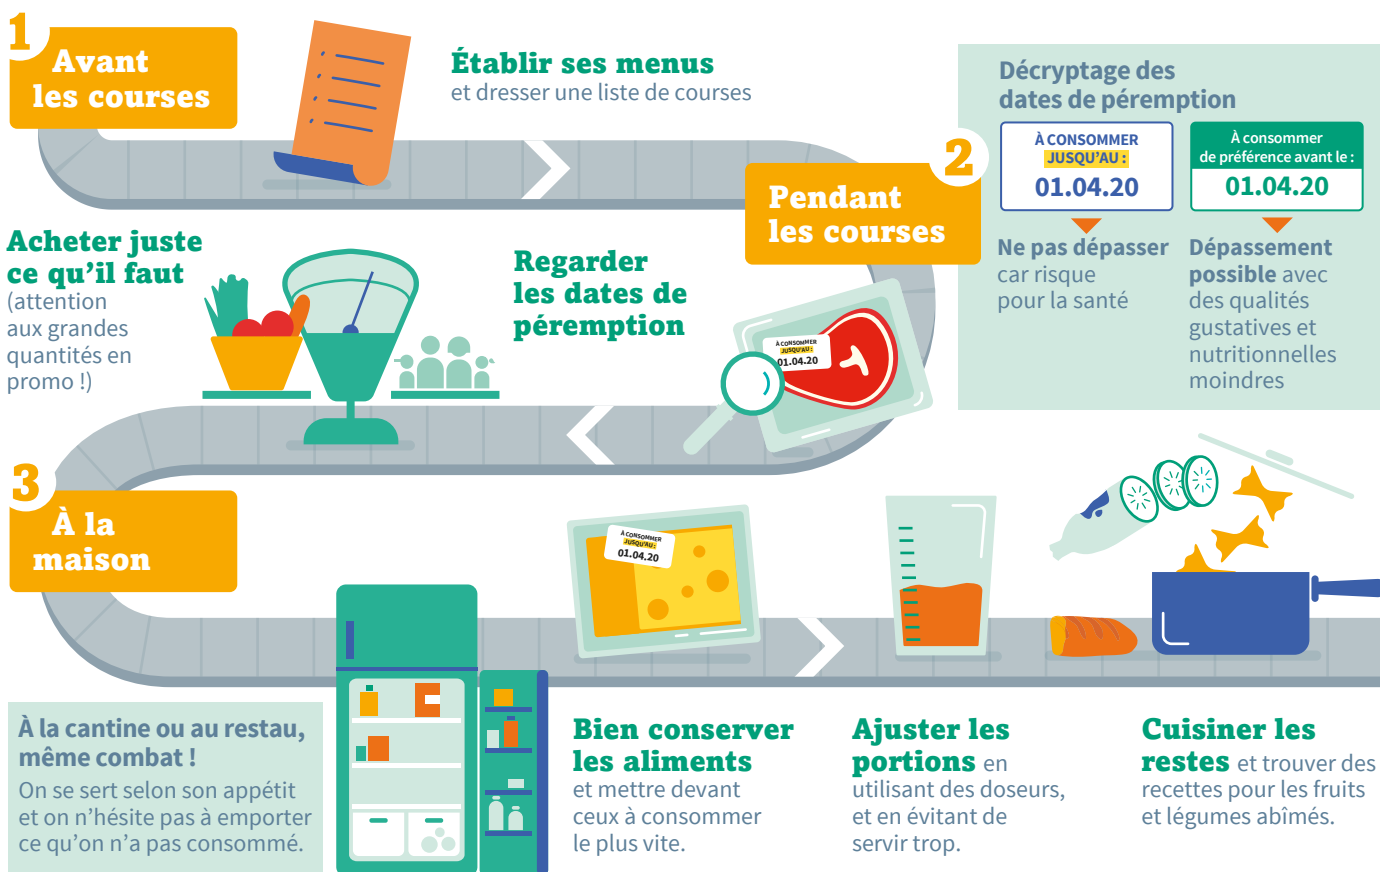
1 Avant les courses

Établir ses menus
et dresser une liste de courses

Décryptage des dates de péremption

À CONSOMMER JUSQU'AU :
01.04.20

À consommer de préférence avant le :
01.04.20

Ne pas dépasser car risque pour la santé

Dépassement possible avec des qualités gustatives et nutritionnelles moindres

2 Pendant les courses

Acheter juste ce qu'il faut (attention aux grandes quantités en promo !)

Regarder les dates de péremption

À CONSOMMER JUSQU'AU : 01.04.20

3 À la maison

À CONSOMMER JUSQU'AU : 01.04.20

À la cantine ou au restau, même combat !
On se sert selon son appétit et on n'hésite pas à emporter ce qu'on n'a pas consommé.

Bien conserver les aliments et mettre devant ceux à consommer le plus vite.

Ajuster les portions en utilisant des doseurs, et en évitant de servir trop.

Cuisiner les restes et trouver des recettes pour les fruits et légumes abîmés.